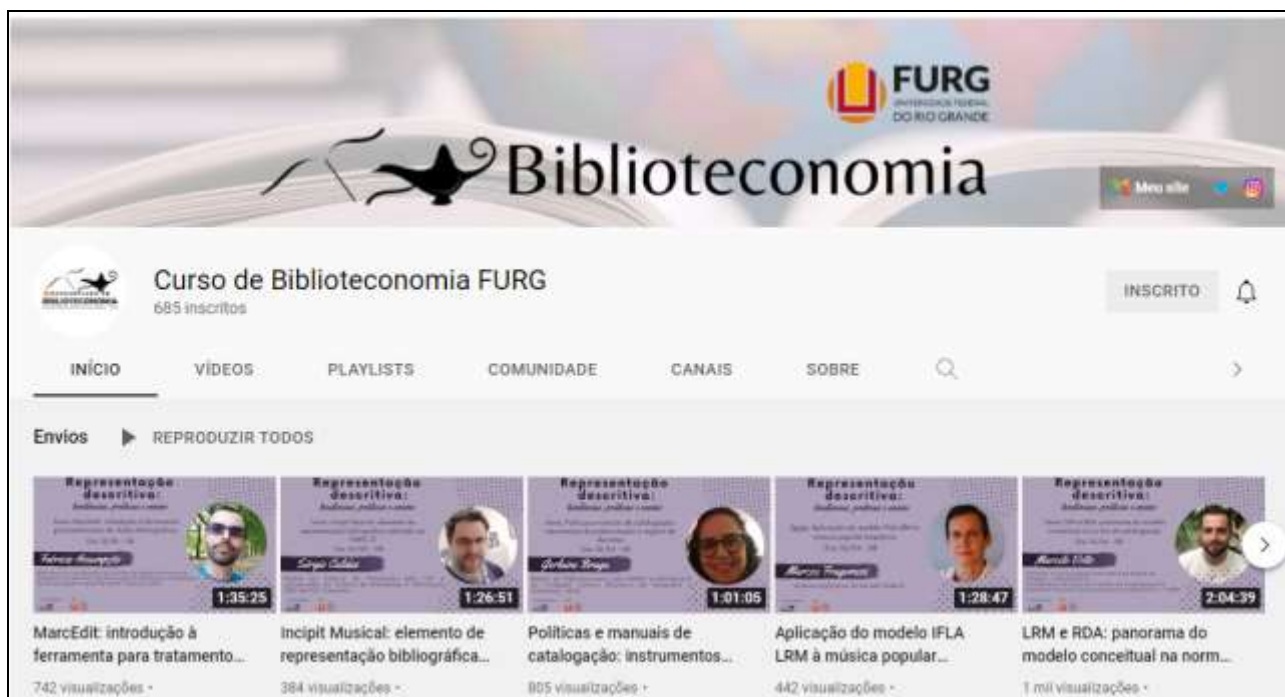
FURG
UNIVERSIDADE FEDERAL DO RIO GRANDE

Biblioteconomia

Meu site

BIBLIOTECONOMIA

Curso de Biblioteconomia FURG
685 inscritos

INSCRITO

INÍCIO VÍDEOS PLAYLISTS COMUNIDADE CANAIS SOBRE

Envios REPRODUZIR TODOS

Representação descritiva:
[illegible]
1:35:25
MarcEdit: introdução à ferramenta para tratamento...
742 visualizações ·

Representação descritiva:
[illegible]
1:26:51
Incipit Musical: elemento de representação bibliográfica...
384 visualizações ·

Representação descritiva:
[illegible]
1:01:05
Políticas e manuais de catalogação: instrumentos...
805 visualizações ·

Representação descritiva:
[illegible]
1:28:47
Aplicação do modelo IFLA LRM à música popular...
442 visualizações ·

Representação descritiva:
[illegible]
2:04:39
LRM e RDA: panorama do modelo conceitual na norm...
1 mil visualizações ·